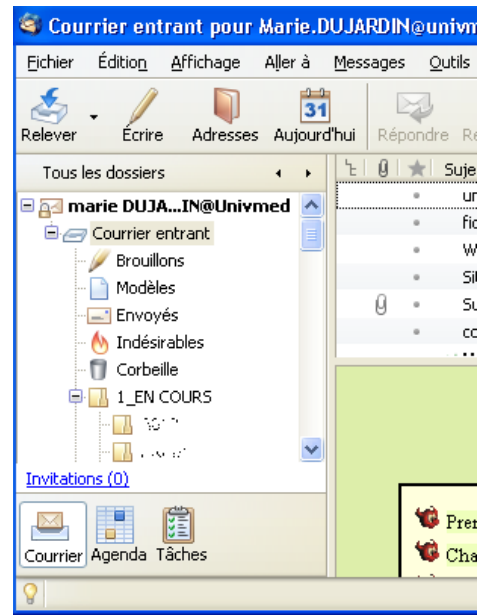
Courrier entrant pour Marie.DUJARDIN@univm

Fichier Édition Affichage Aller à Messages Outils

Relever Écrire Adresses Aujourd'hui Répondre Re

31

Tous les dossiers

Suje

marie DUJA...IN@Univmed

Courrier entrant

Brouillons

Modèles

Envoyés

Indésirables

Corbeille

1_EN COURS

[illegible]

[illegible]

Invitations (0)

un

fic

W

Sit

Su

co

Pre

Cha

Courrier Agenda Tâches